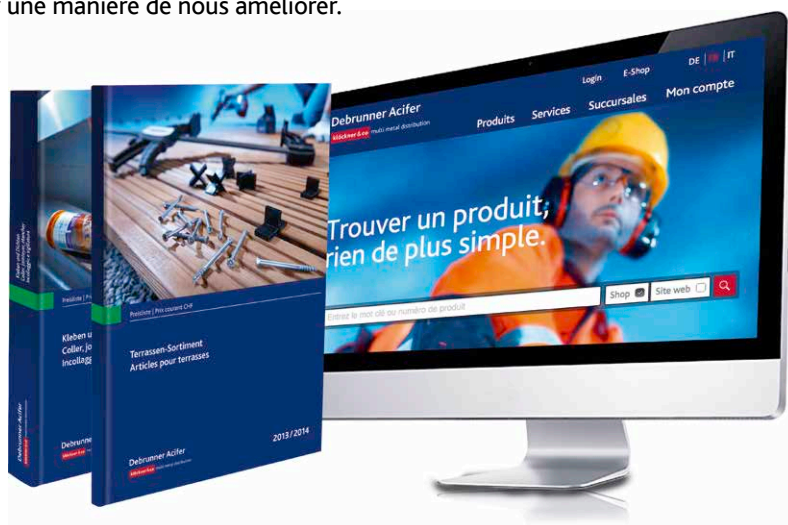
une manière de nous améliorer.

Kleben u
Coller, jo
Incollag

Debrunner

Preisliste | Prix courant CHF

Terrassen-Sortiment
Articles pour terrasses

2013 / 2014

Debrunner Acifer
klöckner & co multi metal distribution

DE | FR | IT

Login E-Shop

Debrunner Acifer
klöckner & co multi metal distribution

Produits Services Succursales Mon compte

Trouver un produit, rien de plus simple.

Entrez le mot clé ou numéro de produit

Shop

Site web